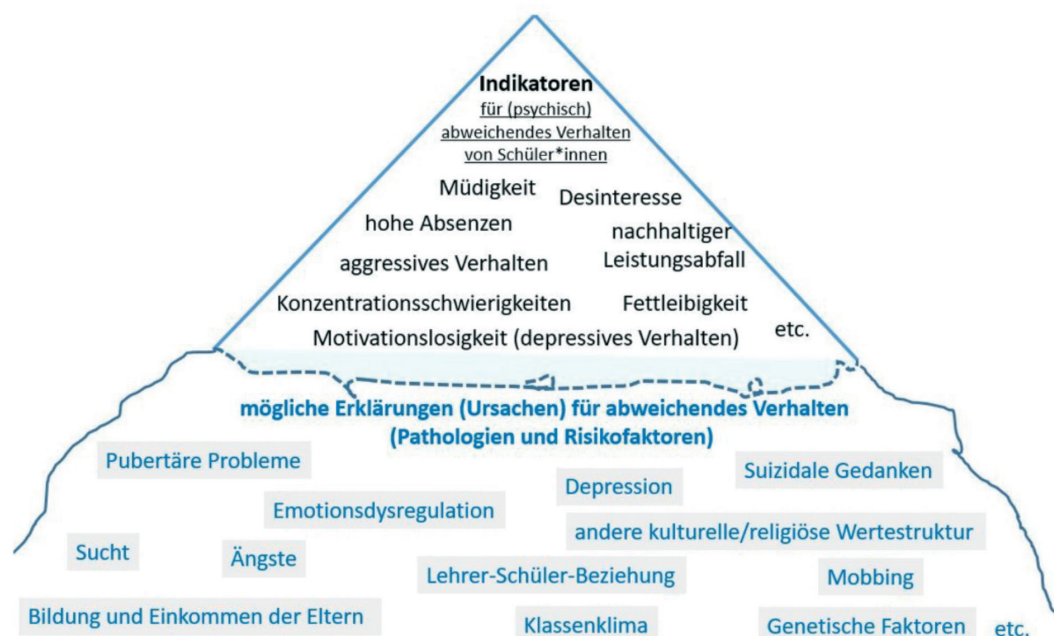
Indikatoren
für (psychisch) abweichendes Verhalten von Schüler*innen

Müdigkeit
Desinteresse
hohe Absenzen
nachhaltiger Leistungsabfall
aggressives Verhalten
Konzentrationsschwierigkeiten
Fettleibigkeit
Motivationslosigkeit (depressives Verhalten)
etc.

mögliche Erklärungen (Ursachen) für abweichendes Verhalten (Pathologien und Risikofaktoren)

Pubertäre Probleme
Suizidale Gedanken
Depression
Emotionsdysregulation
andere kulturelle/religiöse Wertestruktur
Sucht
Ängste
Lehrer-Schüler-Beziehung
Mobbing
Bildung und Einkommen der Eltern
Klassenklima
Genetische Faktoren
etc.